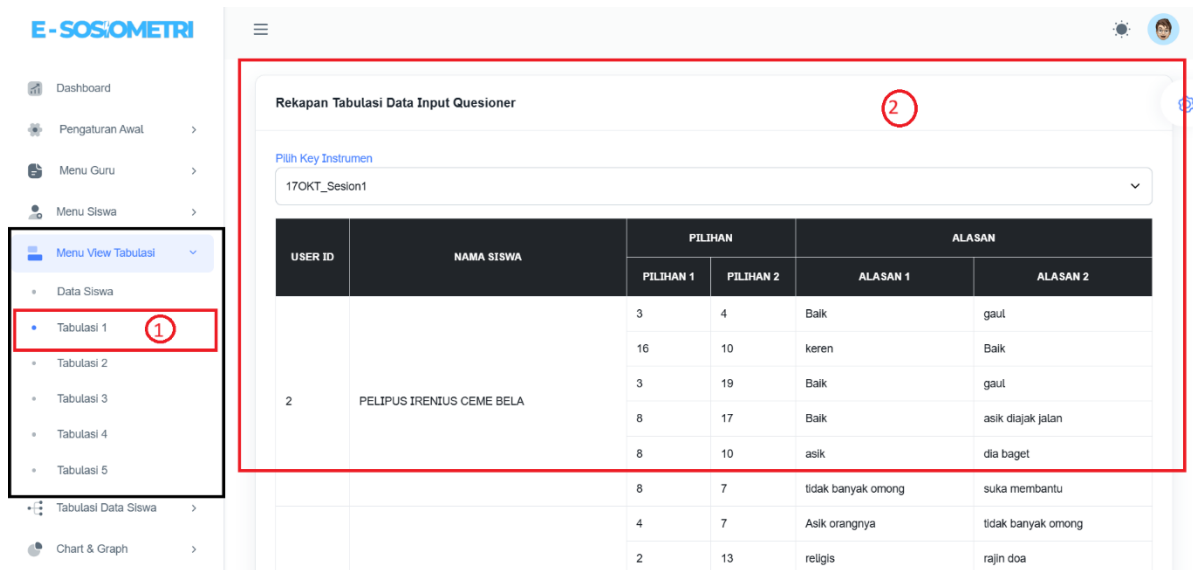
E-SOSIOMETRI

Dashboard
Pengaturan Awal
Menu Guru
Menu Siswa
Menu View Tabulasi
Data Siswa
Tabulasi 1
Tabulasi 2
Tabulasi 3
Tabulasi 4
Tabulasi 5
Tabulasi Data Siswa
Chart & Graph

1

2

Rekapan Tabulasi Data Input Quesioner

Pilih Key Instrumen
17OKT_Sesion1

| USER ID | NAMA SISWA | PILIHAN 1 | PILIHAN 2 | ALASAN 1 | ALASAN 2 |
|---|---|---|---|---|---|
| 2 | PELIPUS IRENIUS CEME BELA | 3 | 4 | Baik | gaul |
| | | 16 | 10 | keren | Baik |
| | | 3 | 19 | Baik | gaul |
| | | 8 | 17 | Baik | asik diajak jalan |
| | | 8 | 10 | asik | dia baget |
| | | 8 | 7 | tidak banyak omong | suka membantu |
| | | 4 | 7 | Asik orangnya | tidak banyak omong |
| | | 2 | 13 | religis | rajin doa |